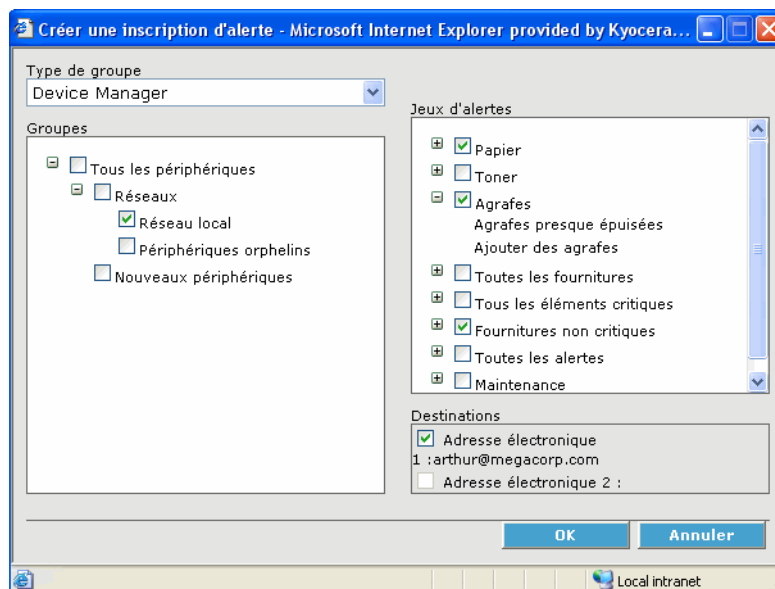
Créer une inscription d'alerte - Microsoft Internet Explorer provided by Kyocera...

Type de groupe
Device Manager

Groupes
Tous les périphériques
Réseaux
Réseau local
Périphériques orphelins
Nouveaux périphériques

Jeux d'alertes
Papier
Toner
Agrafes
Agrafes presque épuisées
Ajouter des agrafes
Toutes les fournitures
Tous les éléments critiques
Fournitures non critiques
Toutes les alertes
Maintenance

Destinations
Adresse électronique 1 :arthur@megacorp.com
Adresse électronique 2 :

OK
Annuler

Local intranet